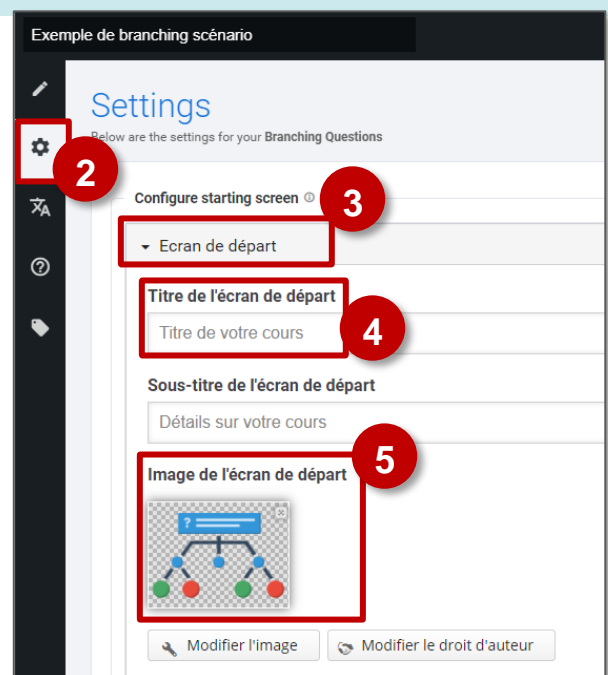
Exemple de branching scénario

Settings

Below are the settings for your Branching Questions

2

Configure starting screen

3

Ecran de départ

Titre de l'écran de départ

Titre de votre cours

4

Sous-titre de l'écran de départ

Détails sur votre cours

5

Image de l'écran de départ

?

Modifier l'image

Modifier le droit d'auteur